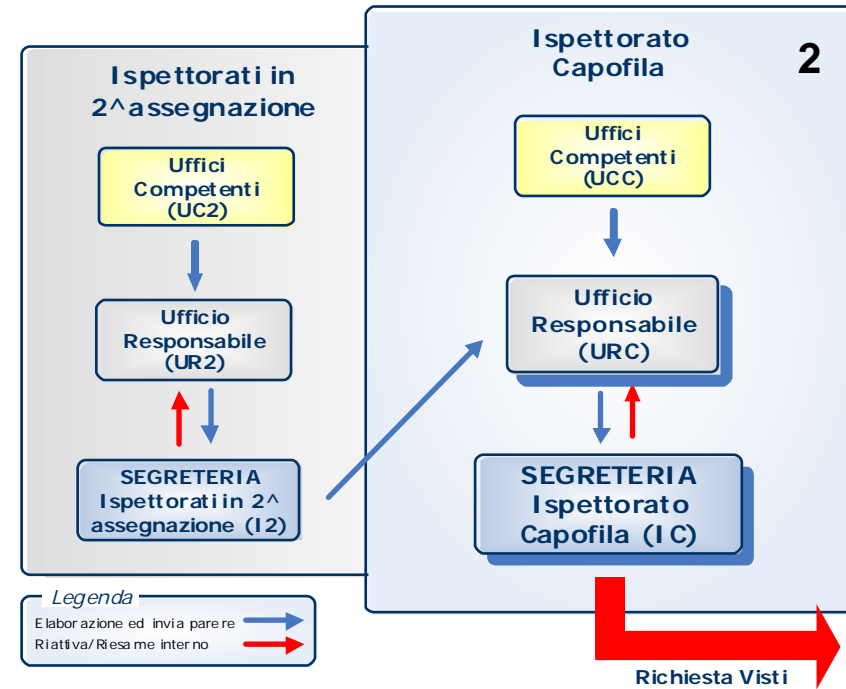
Ispettorati in 2^assegnazione

Uffici Competenti (UC2)

Ufficio Responsabile (UR2)

SEGRETERIA Ispettorati in 2^ assegnazione (I2)

Ispettorato Capofila

2

Uffici Competenti (UCC)

Ufficio Responsabile (URC)

SEGRETERIA Ispettorato Capofila (IC)

Legenda
Elaborazione ed invia parere
Riattiva/Riesame interno

Richiesta Visti